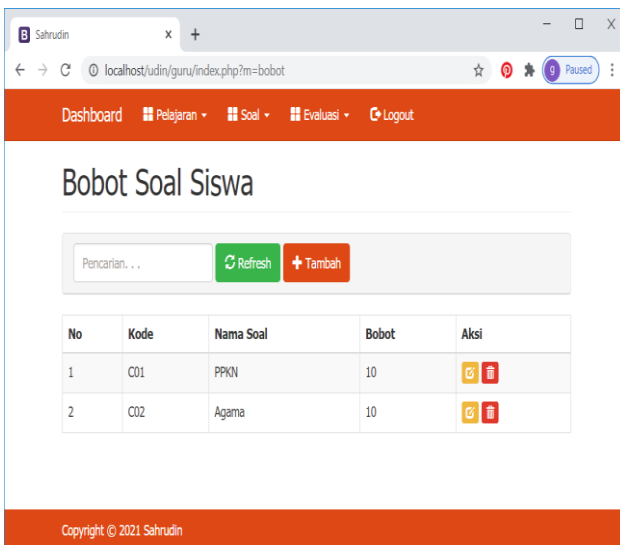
B Sahrudin × +

localhost/udin/guru/index.php?m=bobot

g Paused

Dashboard Pelajaran ▾ Soal ▾ Evaluasi ▾ Logout

Bobot Soal Siswa

Pencarian. . .

Refresh + Tambah

| No | Kode | Nama Soal | Bobot | Aksi |
|---|---|---|---|---|
| 1 | C01 | PPKN | 10 | |
| 2 | C02 | Agama | 10 | |

Copyright © 2021 Sahrudin